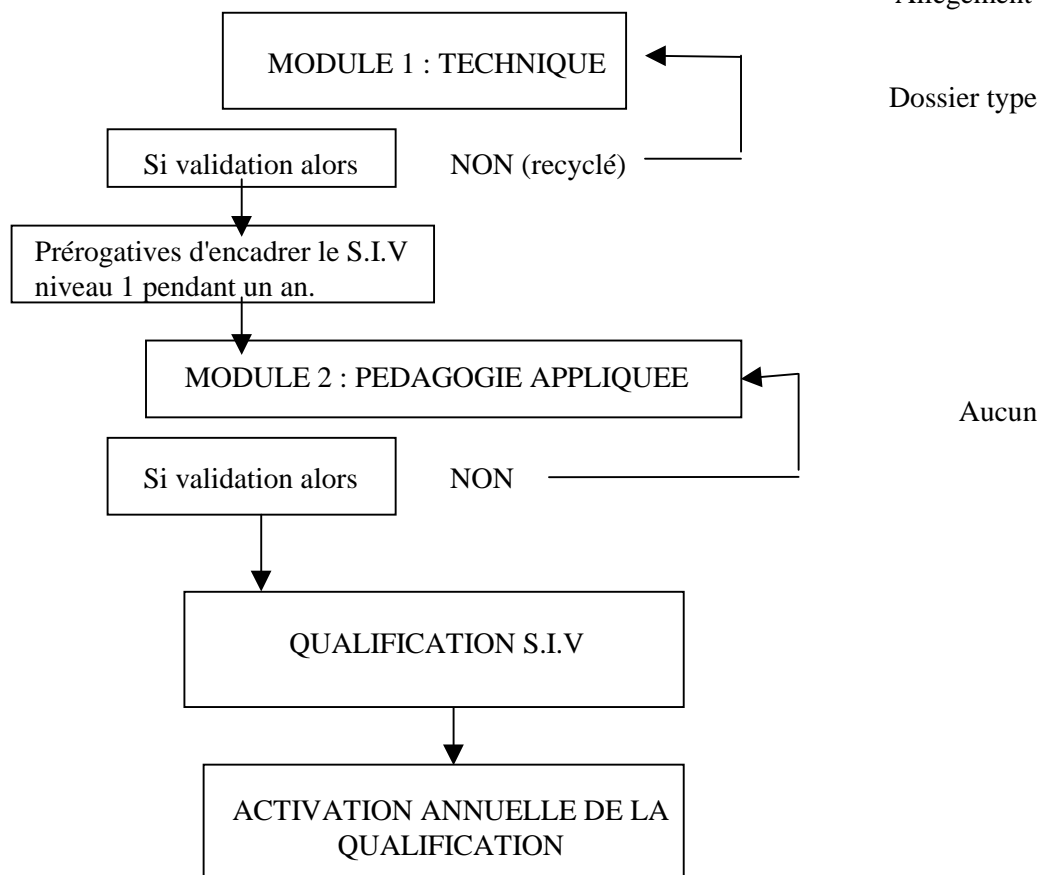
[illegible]

MODULE 1 : TECHNIQUE

Dossier type

Si validation alors

NON (recyclé)

Prérogatives d'encadrer le S.I.V niveau 1 pendant un an.

MODULE 2 : PEDAGOGIE APPLIQUEE

Aucun

Si validation alors

NON

QUALIFICATION S.I.V

ACTIVATION ANNUELLE DE LA QUALIFICATION